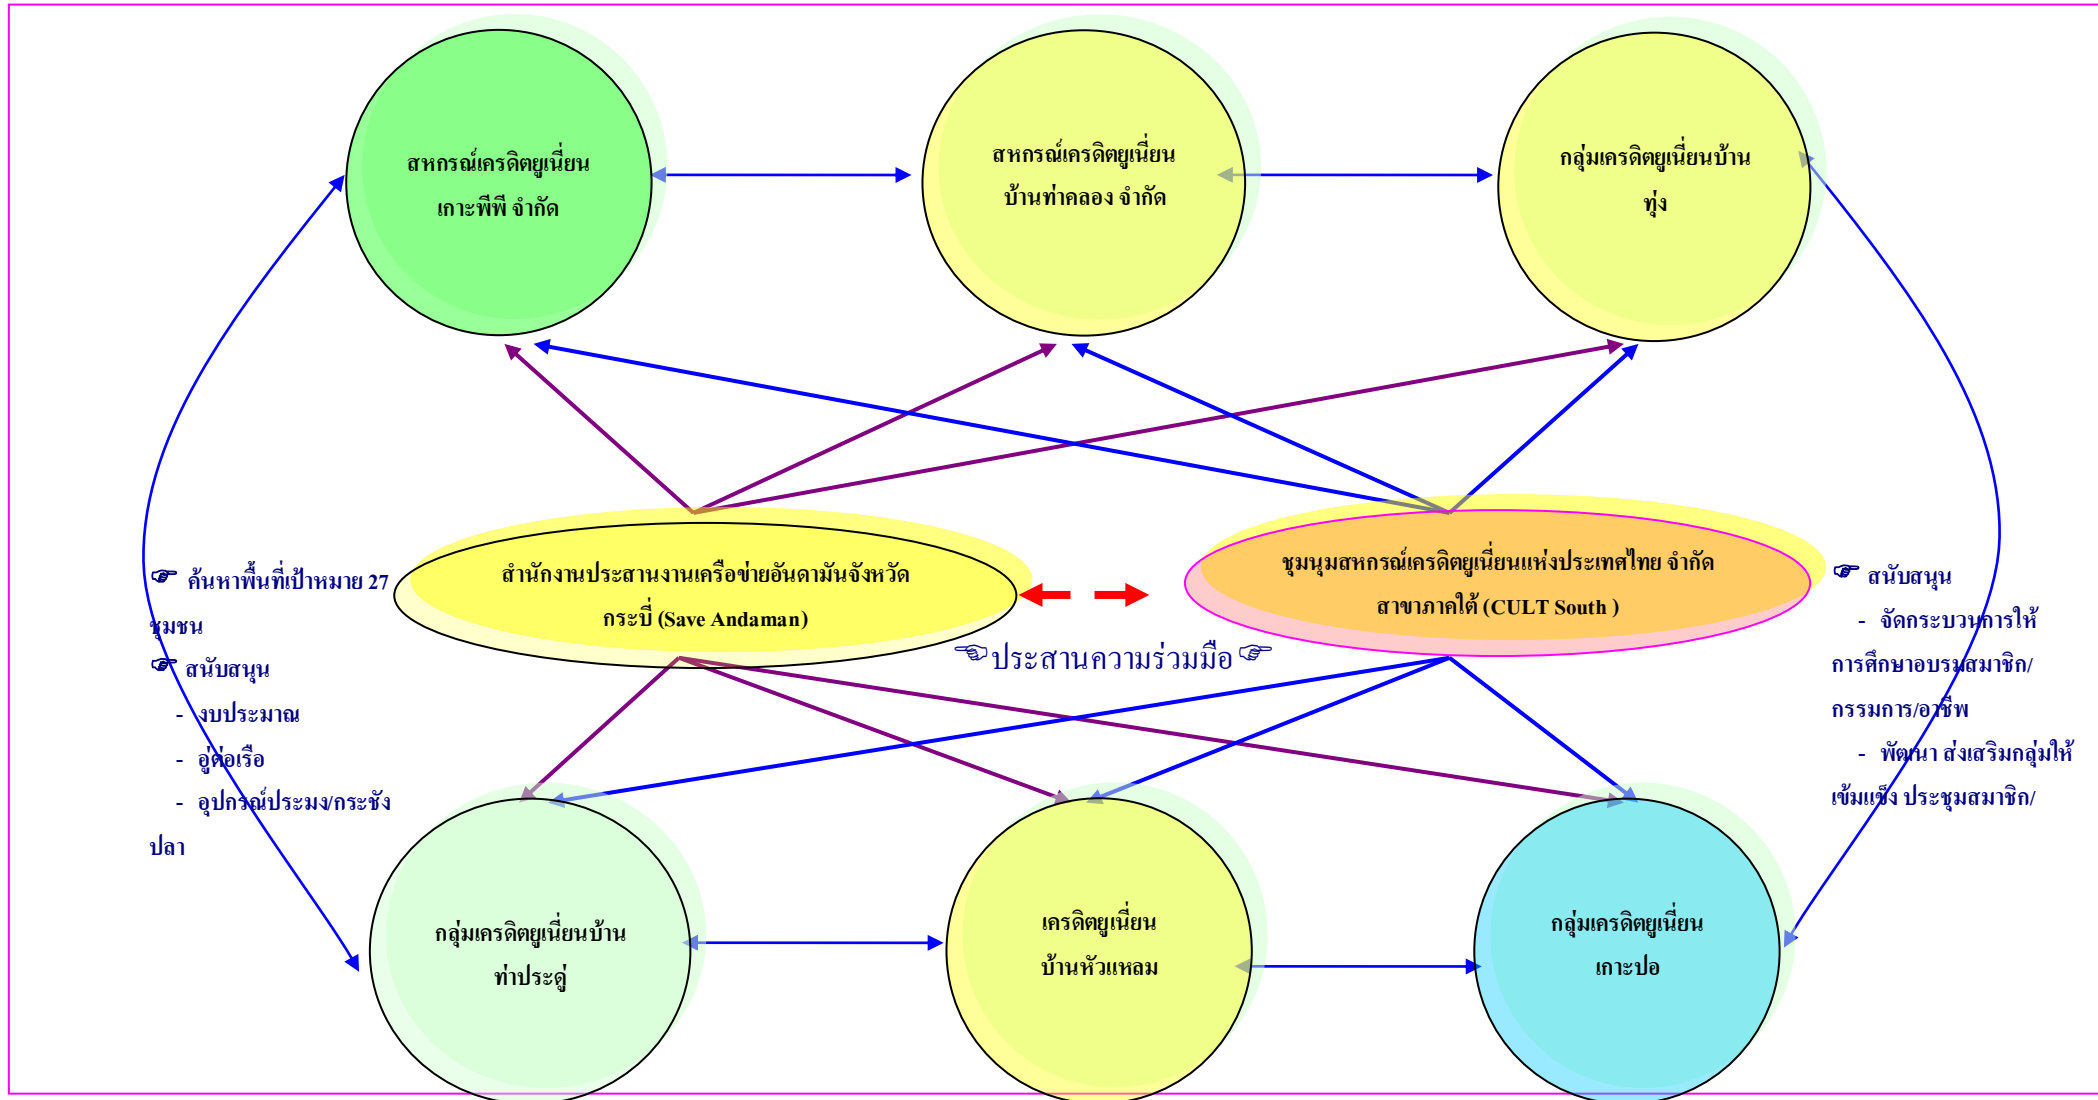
สหกรณ์เครดิตยูเนี่ยนเกาะพีพี จำกัด

สหกรณ์เครดิตยูเนี่ยนบ้านท่าคลอง จำกัด

กลุ่มเครดิตยูเนี่ยนบ้านทุ่ง

☞ ค้นหาพื้นที่เป้าหมาย 27 ชุมชน
☞ สนับสนุน
- งบประมาณ
- อู่ต่อเรือ
- อุปกรณ์ประมง/กระชังปลา

สำนักงานประสานงานเครือข่ายอันดามันจังหวัดกระบี่ (Save Andaman)

ชุมนุมสหกรณ์เครดิตยูเนี่ยนแห่งประเทศไทย จำกัด สาขาภาคใต้ (CULT South )

☞ประสานความร่วมมือ☞

☞ สนับสนุน
- จัดกระบวนการให้การศึกษาอบรมสมาชิก/กรรมการ/อาชีพ
- พัฒนา ส่งเสริมกลุ่มให้เข้มแข็ง ประชุมสมาชิก/

กลุ่มเครดิตยูเนี่ยนบ้านท่าประดู่

เครดิตยูเนี่ยนบ้านหัวแหลม

กลุ่มเครดิตยูเนี่ยนเกาะปอ